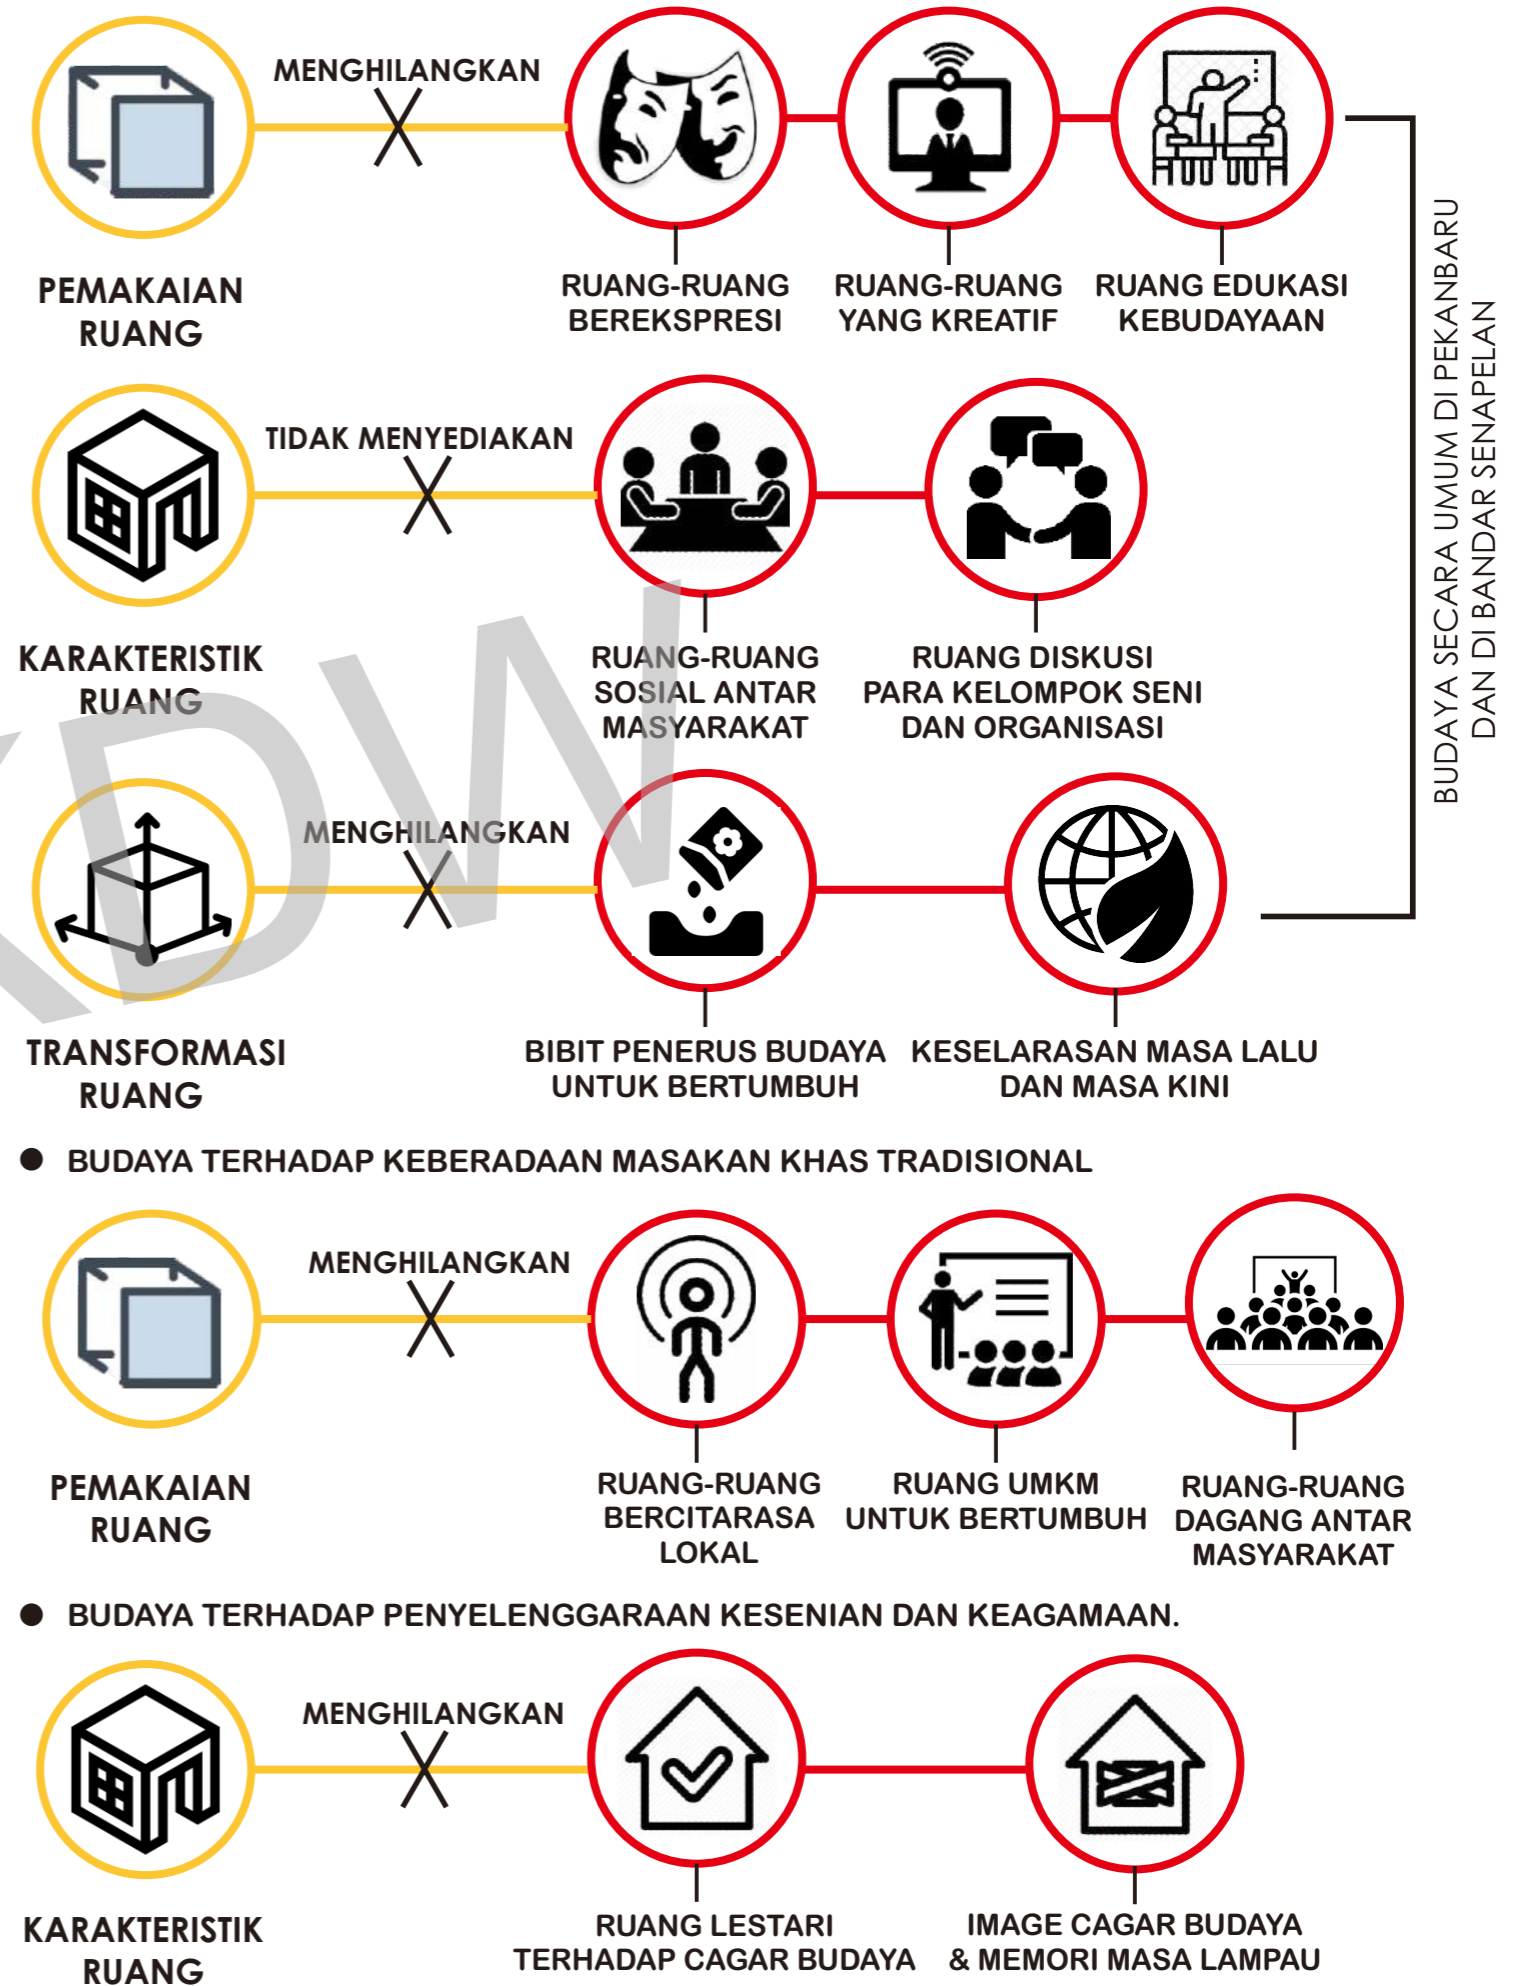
MENGHILANGKAN

PEMAKAIAN RUANG

RUANG-RUANG BEREKSPRESI

RUANG-RUANG YANG KREATIF

RUANG EDUKASI KEBUDAYAAN

BUDAYA SECARA UMUM DI PEKANBARU DAN DI BANDAR SENAPELAN

TIDAK MENYEDIAKAN

KARAKTERISTIK RUANG

RUANG-RUANG SOSIAL ANTAR MASYARAKAT

RUANG DISKUSI PARA KELOMPOK SENI DAN ORGANISASI

MENGHILANGKAN

TRANSFORMASI RUANG

BIBIT PENERUS BUDAYA UNTUK BERTUMBUH

KESELARASAN MASA LALU DAN MASA KINI

● BUDAYA TERHADAP KEBERADAAN MASAKAN KHAS TRADISIONAL

MENGHILANGKAN

PEMAKAIAN RUANG

RUANG-RUANG BERCITARASA LOKAL

RUANG UMKM UNTUK BERTUMBUH

RUANG-RUANG DAGANG ANTAR MASYARAKAT

● BUDAYA TERHADAP PENYELENGGARAAN KESENIAN DAN KEAGAMAAN.

MENGHILANGKAN

KARAKTERISTIK RUANG

RUANG LESTARI TERHADAP CAGAR BUDAYA

IMAGE CAGAR BUDAYA & MEMORI MASA LAMPAU